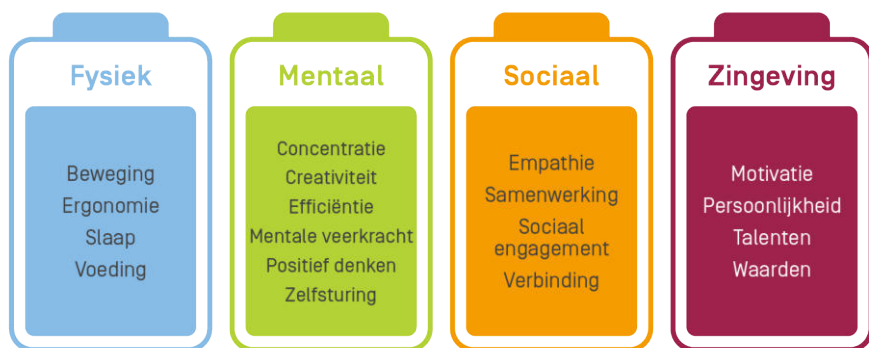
Fysiek

Beweging
Ergonomie
Slaap
Voeding

Mentaal

Concentratie
Creativiteit
Efficiëntie
Mentale veerkracht
Positief denken
Zelfsturing

Sociaal

Empathie
Samenwerking
Sociaal engagement
Verbinding

Zingeving

Motivatie
Persoonlijkheid
Talenten
Waarden